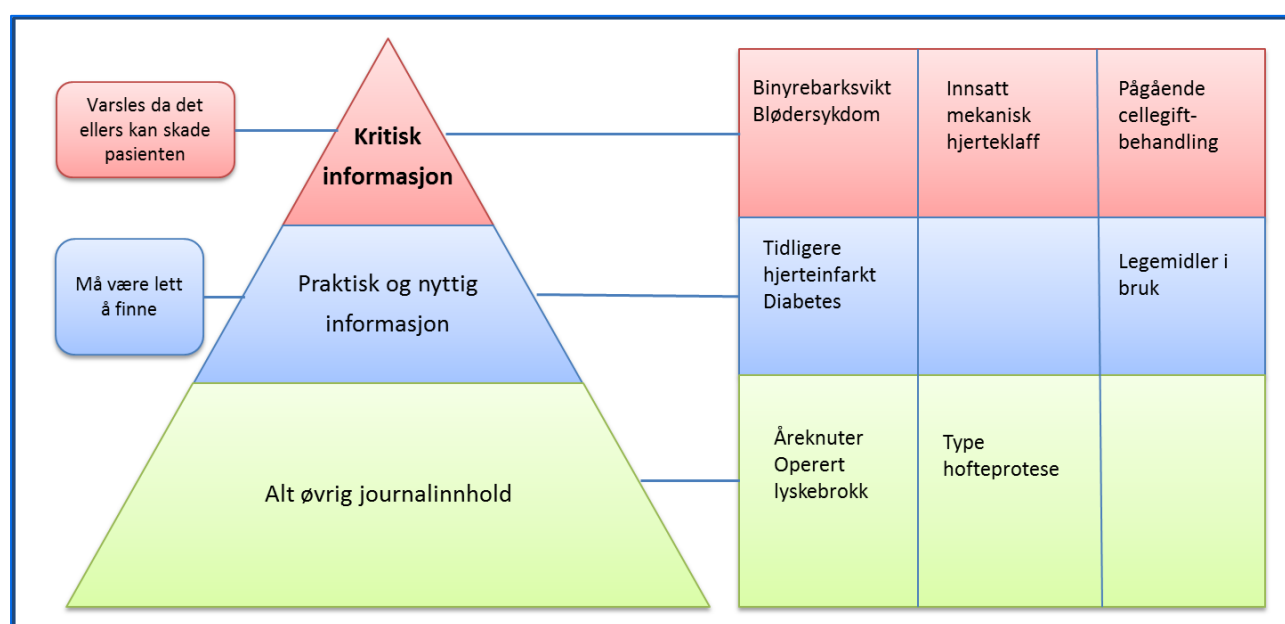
Varsles da det ellers kan skade pasienten

Kritisk informasjon

Må være lett å finne

Praktisk og nyttig informasjon

Alt øvrig journalinnhold

| | | |
|---|---|---|
| Binyrebarksvikt Blødersykdom | Innsatt mekanisk hjerteklaff | Pågående cellegift-behandling |
| Tidligere hjerteinfarkt Diabetes | | Legemidler i bruk |
| Åreknuter Operert lyskebrokk | Type hofteprotese | |